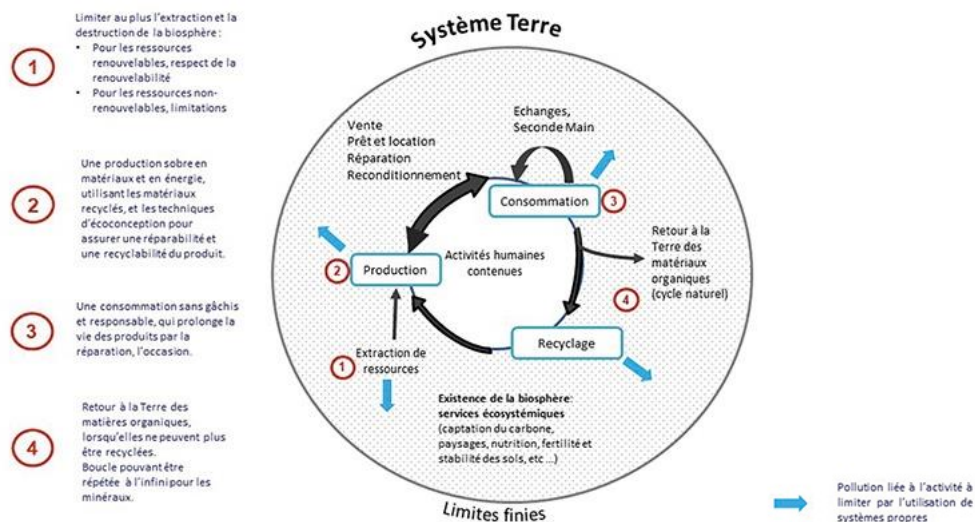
1

Limiter au plus l'extraction et la destruction de la biosphère :
• Pour les ressources renouvelables, respect de la renouvelabilité
• Pour les ressources non-renouvelables, limitations

2

Une production sobre en matériaux et en énergie, utilisant les matériaux recyclés, et les techniques d'écoconception pour assurer une réparabilité et une recyclabilité du produit.

3

Une consommation sans gâchis et responsable, qui prolonge la vie des produits par la réparation, l'occasion.

4

Retour à la Terre des matières organiques, lorsqu'elles ne peuvent plus être recyclées.
Boucle pouvant être répétée à l'infini pour les minéraux.

Système Terre

Echanges, Seconde Main

Vente
Prêt et location
Réparation
Reconditionnement

Consommation 3

Retour à la Terre des matériaux organiques (cycle naturel)

4

2 Production

Activités humaines contenues

Recyclage

1 Extraction de ressources

Existence de la biosphère: services écosystémiques (captation du carbone, paysages, nutrition, fertilité et stabilité des sols, etc ...)

Limites finies

Pollution liée à l'activité à limiter par l'utilisation de systèmes propres